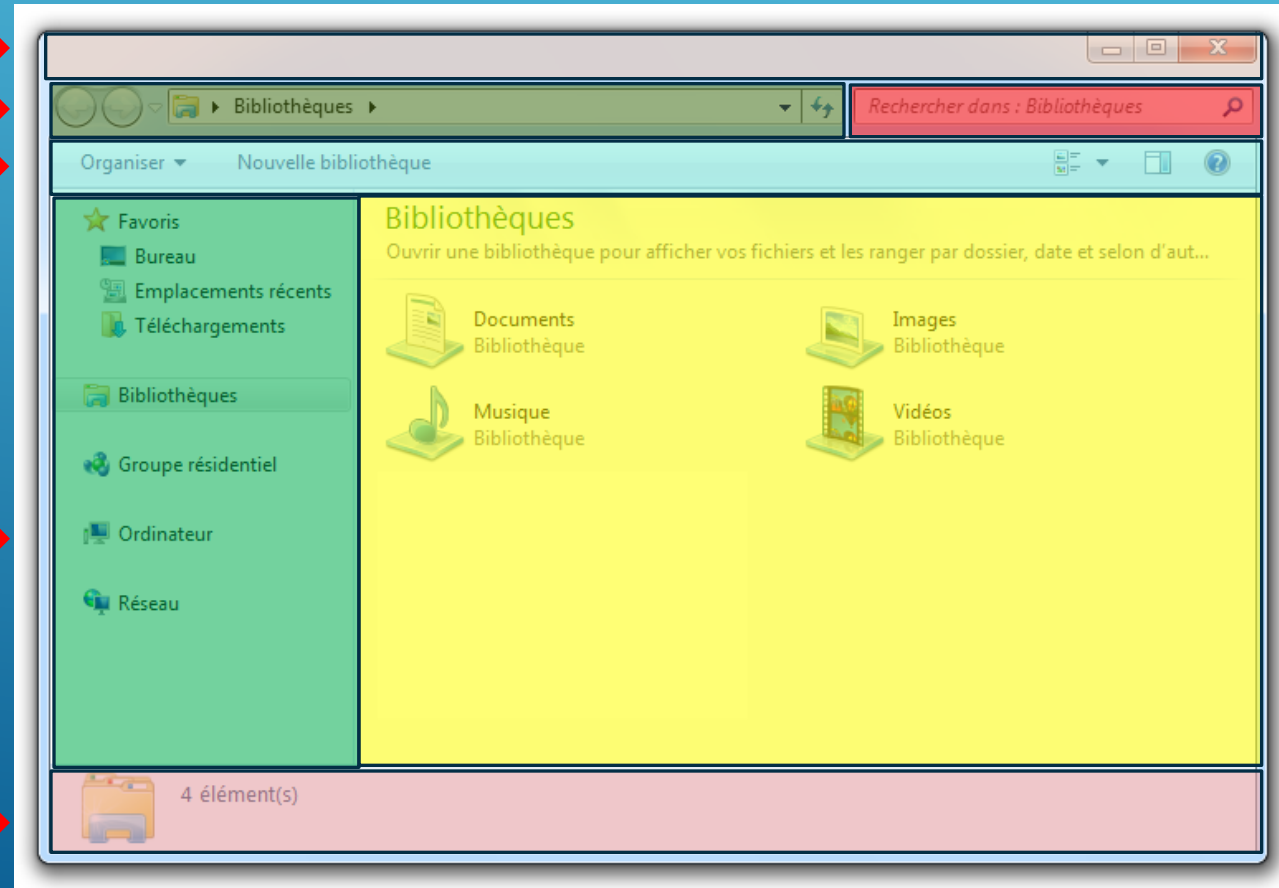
Bibliothèques

Rechercher dans : Bibliothèques

Organiser
Nouvelle bibliothèque

Favoris
Bureau
Emplacements récents
Téléchargements

Bibliothèques

Groupe résidentiel

Ordinateur

Réseau

Bibliothèques
Ouvrir une bibliothèque pour afficher vos fichiers et les ranger par dossier, date et selon d'aut...

Documents
Bibliothèque

Images
Bibliothèque

Musique
Bibliothèque

Vidéos
Bibliothèque

4 élément(s)